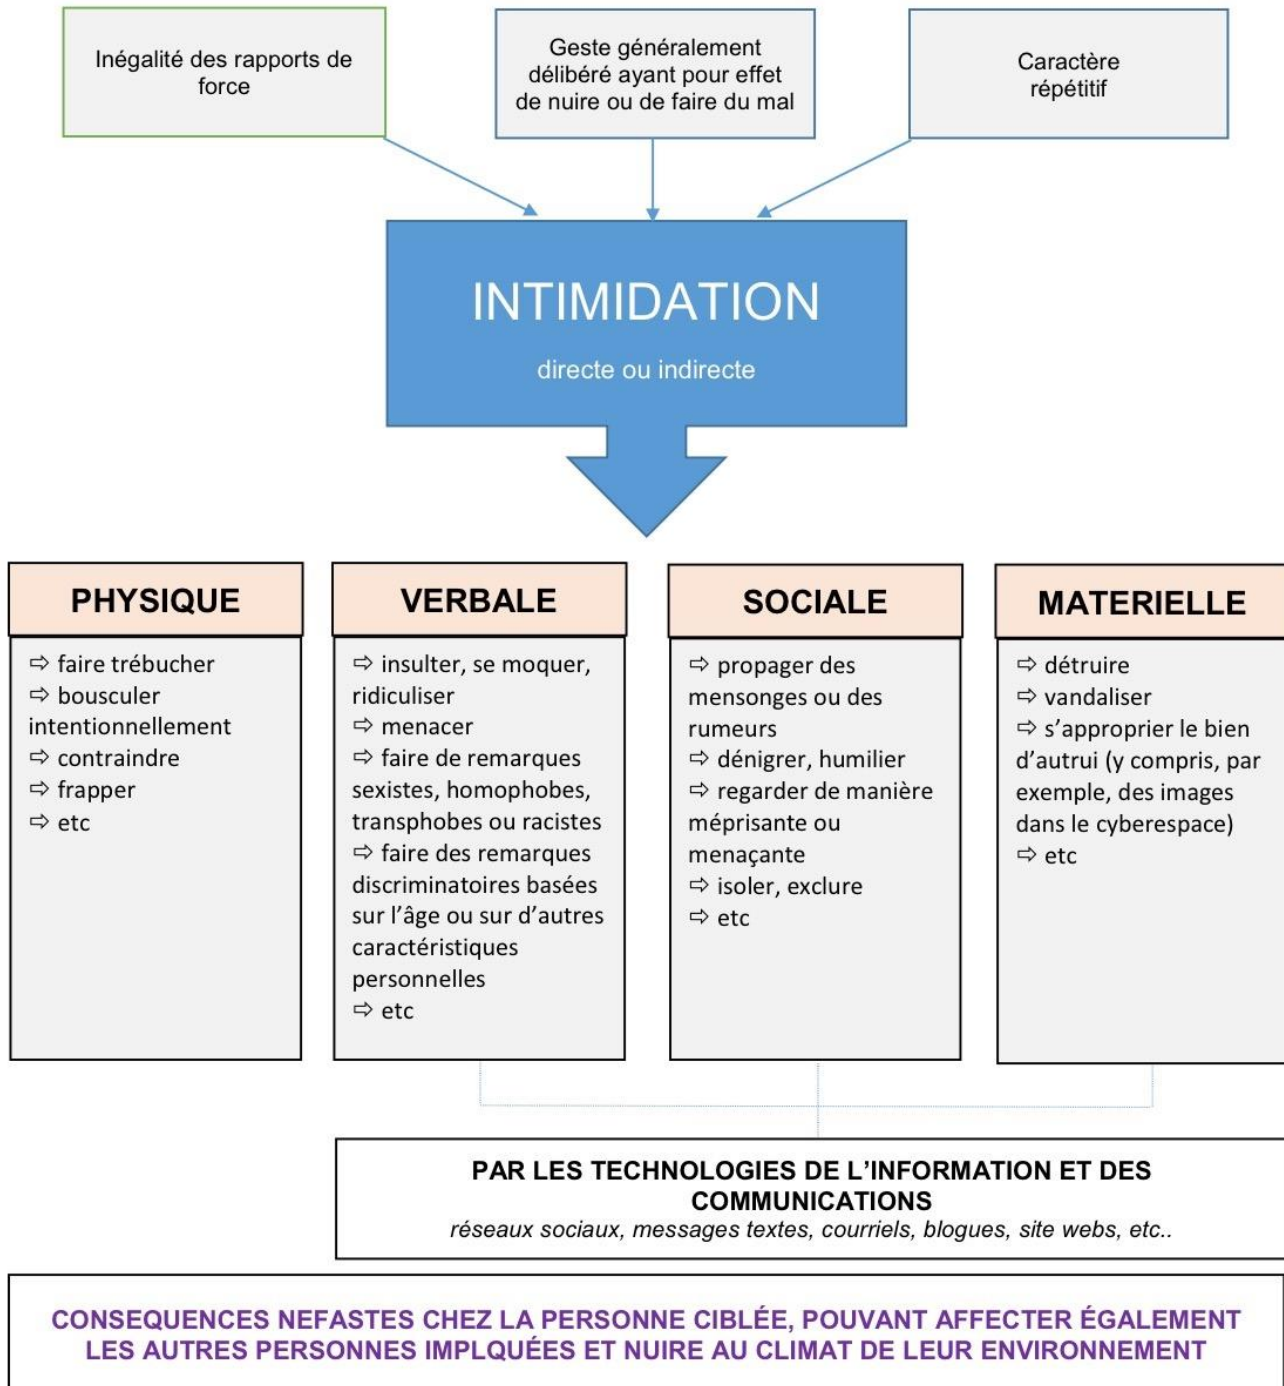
Inégalité des rapports de force

Geste généralement délibéré ayant pour effet de nuire ou de faire du mal

Caractère répétitif

INTIMIDATION

directe ou indirecte

PHYSIQUE

⇨ faire trébucher
⇨ bousculer intentionnellement
⇨ contraindre
⇨ frapper
⇨ etc

VERBALE

⇨ insulter, se moquer, ridiculiser
⇨ menacer
⇨ faire de remarques sexistes, homophobes, transphobes ou racistes
⇨ faire des remarques discriminatoires basées sur l'âge ou sur d'autres caractéristiques personnelles
⇨ etc

SOCIALE

⇨ propager des mensonges ou des rumeurs
⇨ dénigrer, humilier
⇨ regarder de manière méprisante ou menaçante
⇨ isoler, exclure
⇨ etc

MATERIELLE

⇨ détruire
⇨ vandaliser
⇨ s'approprier le bien d'autrui (y compris, par exemple, des images dans le cyberespace)
⇨ etc

PAR LES TECHNOLOGIES DE L'INFORMATION ET DES COMMUNICATIONS
réseaux sociaux, messages textes, courriels, blogues, site webs, etc..

CONSEQUENCES NEFASTES CHEZ LA PERSONNE CIBLÉE, POUVANT AFFECTER ÉGALEMENT LES AUTRES PERSONNES IMPLQUÉES ET NUIRE AU CLIMAT DE LEUR ENVIRONNEMENT